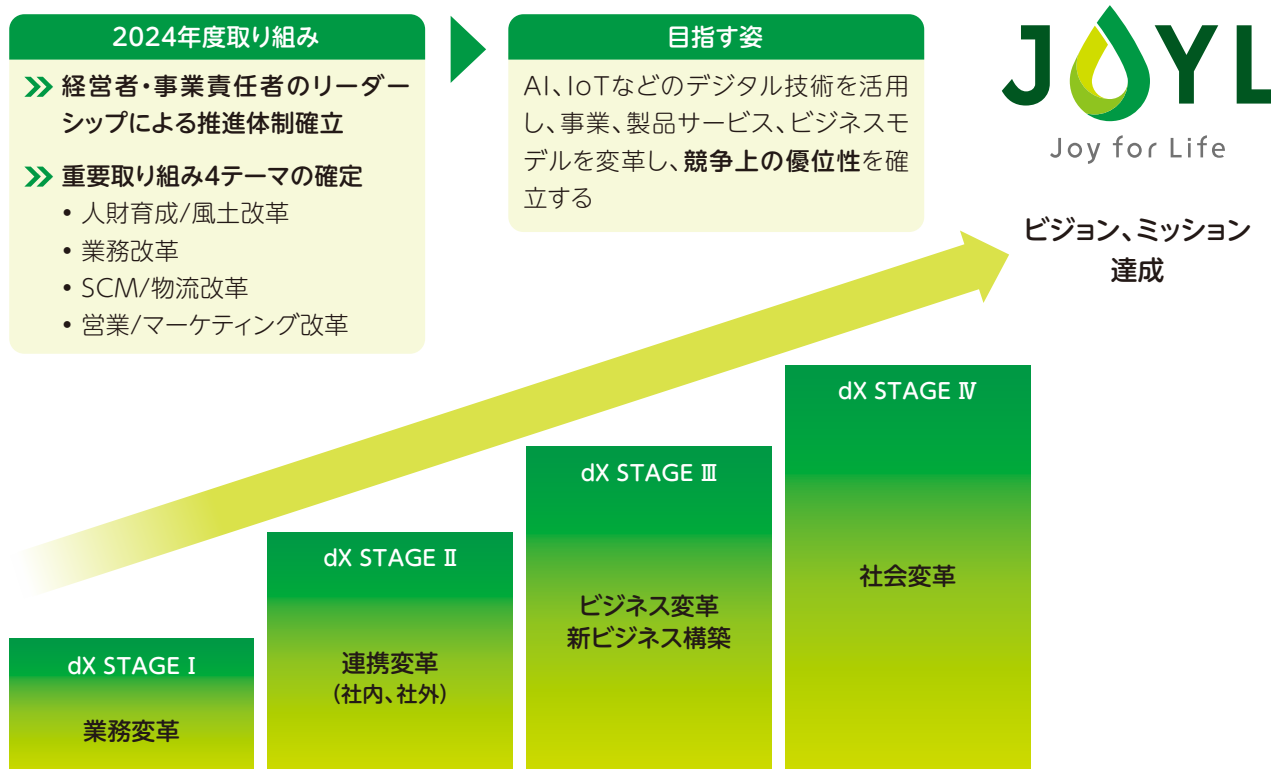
2024年度取り組み

経営者・事業責任者のリーダーシップによる推進体制確立

重要取り組み4テーマの確定
• 人財育成/風土改革
• 業務改革
• SCM/物流改革
• 営業/マーケティング改革

目指す姿

AI、IoTなどのデジタル技術を活用し、事業、製品サービス、ビジネスモデルを変革し、競争上の優位性を確立する

JOYL
Joy for Life

ビジョン、ミッション達成

dX STAGE Ⅰ
業務変革

dX STAGE Ⅱ
連携変革
（社内、社外）

dX STAGE Ⅲ
ビジネス変革
新ビジネス構築

dX STAGE Ⅳ
社会変革